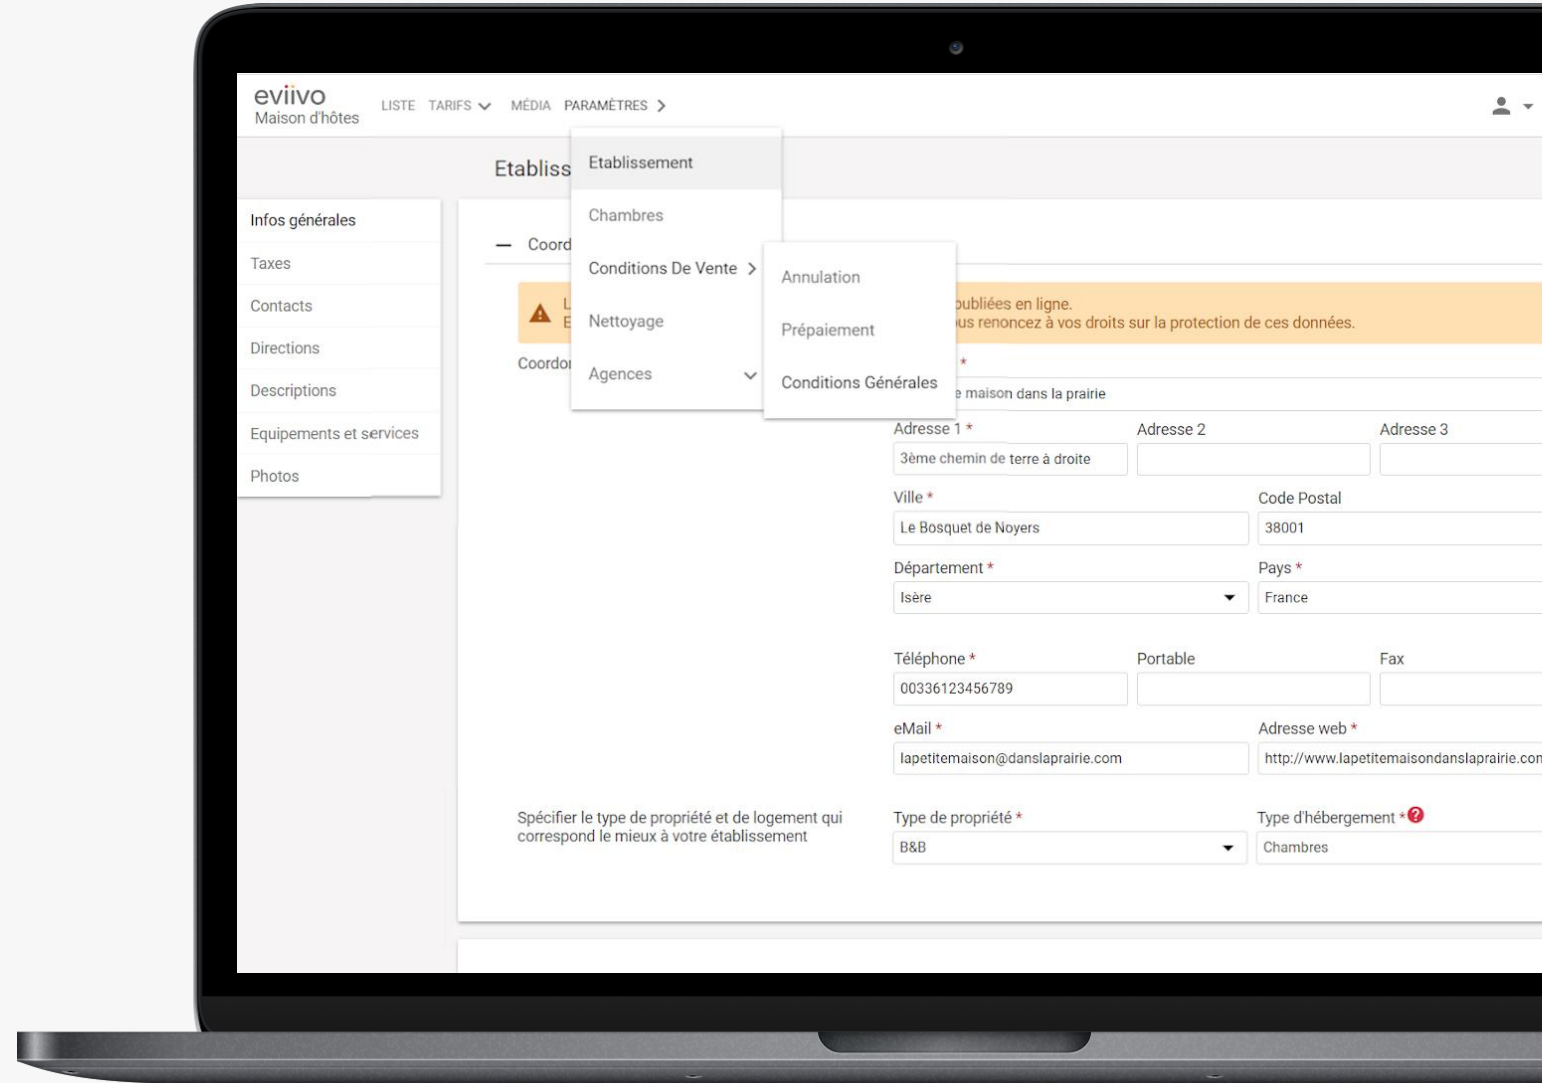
eviivo
Maison d'hôtes

LISTE TARIFS MÉDIA PARAMÈTRES

Etabliss

Etablissement
Chambres
Conditions De Vente
Nettoyage
Agences

Annulation
Prépaiement
Conditions Générales

Infos générales
Taxes
Contacts
Directions
Descriptions
Equipements et services
Photos

— Coord

L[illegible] publiées en ligne.
E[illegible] us renoncez à vos droits sur la protection de ces données.

Coordo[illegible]

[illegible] *
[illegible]e maison dans la prairie

Adresse 1 *
3ème chemin de terre à droite
Adresse 2
Adresse 3

Ville *
Le Bosquet de Noyers
Code Postal
38001

Département *
Isère
Pays *
France

Téléphone *
00336123456789
Portable
Fax

eMail *
lapetitemaison@danslaprairie.com
Adresse web *
http://www.lapetitemaisondanslaprairie.con

Spécifier le type de propriété et de logement qui correspond le mieux à votre établissement

Type de propriété *
B&B
Type d'hébergement *
Chambres